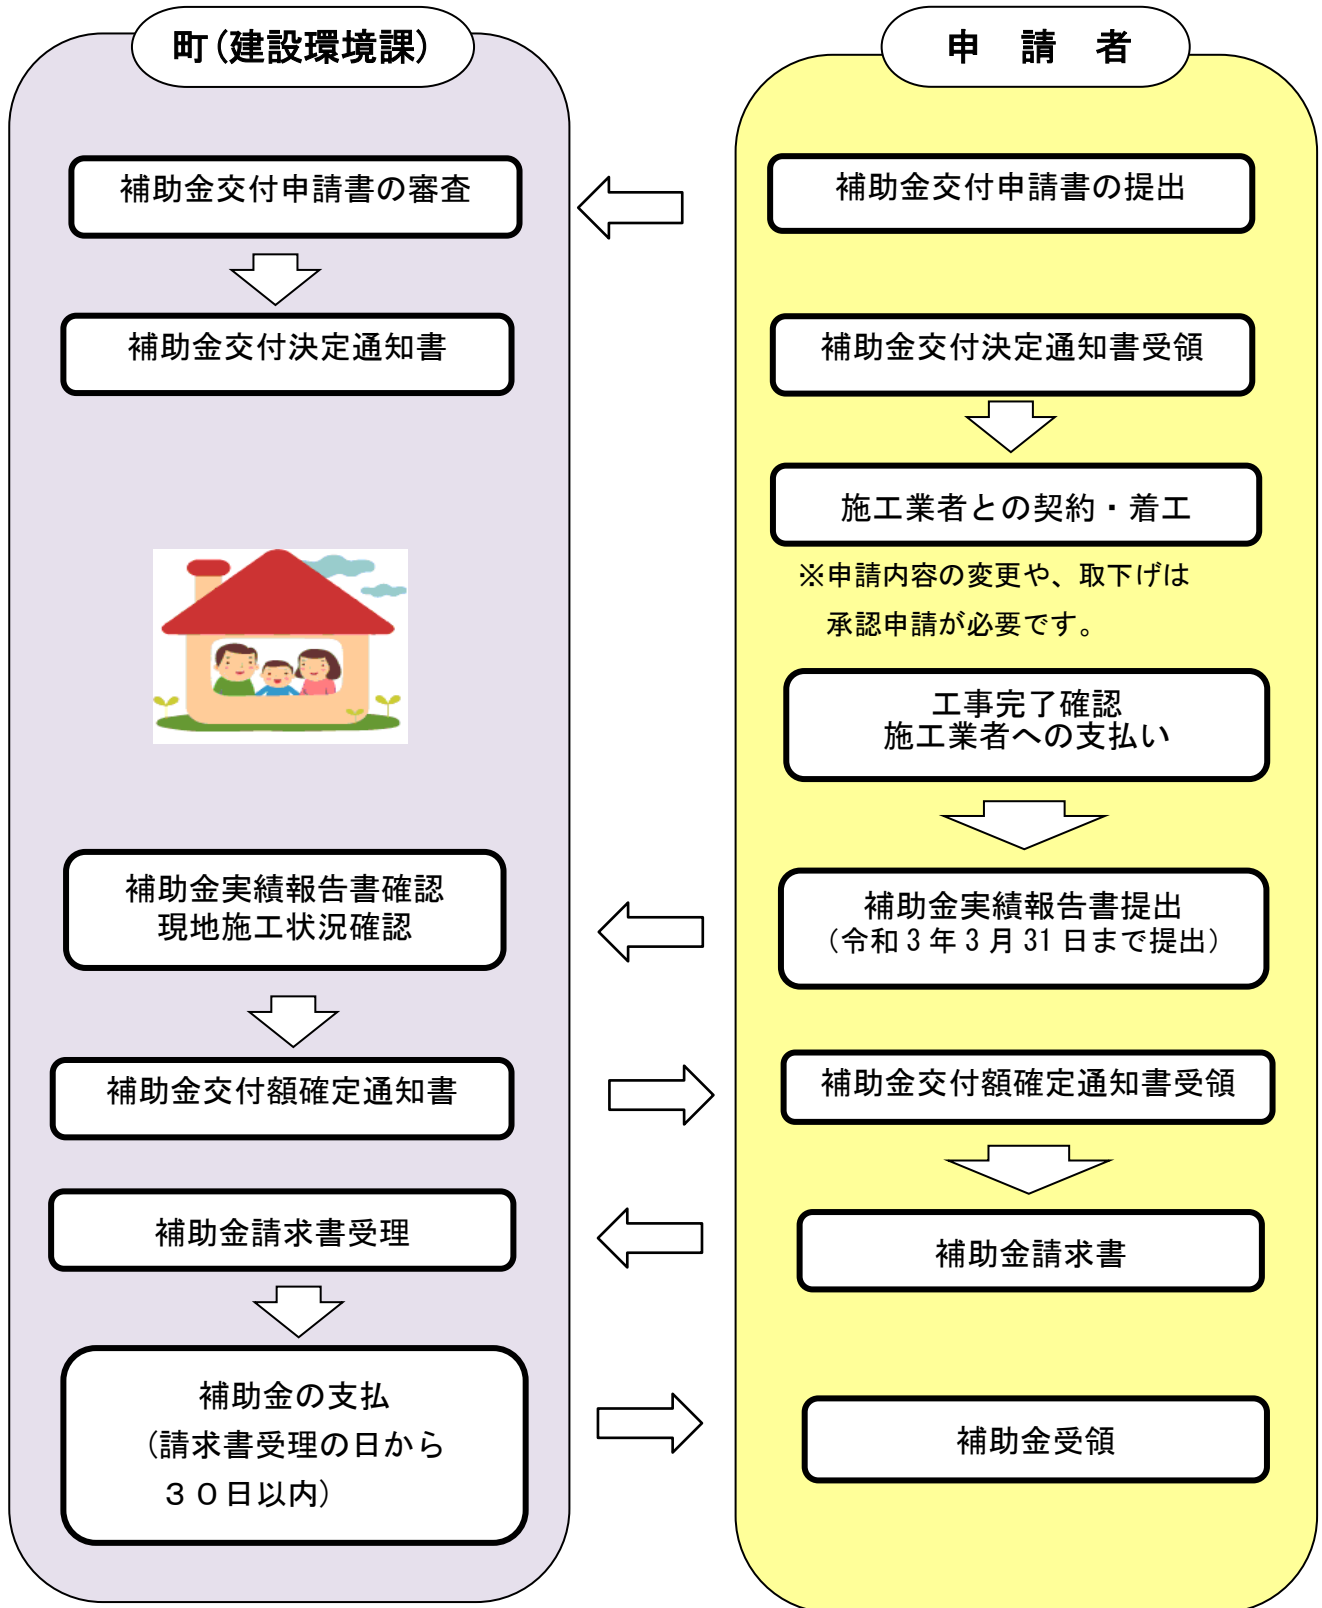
町（建設環境課）

補助金交付申請書の審査

補助金交付決定通知書

補助金実績報告書確認
現地施工状況確認

補助金交付額確定通知書

補助金請求書受理

補助金の支払
（請求書受理の日から
３０日以内）

申　請　者

補助金交付申請書の提出

補助金交付決定通知書受領

施工業者との契約・着工

※申請内容の変更や、取下げは
承認申請が必要です。

工事完了確認
施工業者への支払い

補助金実績報告書提出
（令和３年３月31日まで提出）

補助金交付額確定通知書受領

補助金請求書

補助金受領